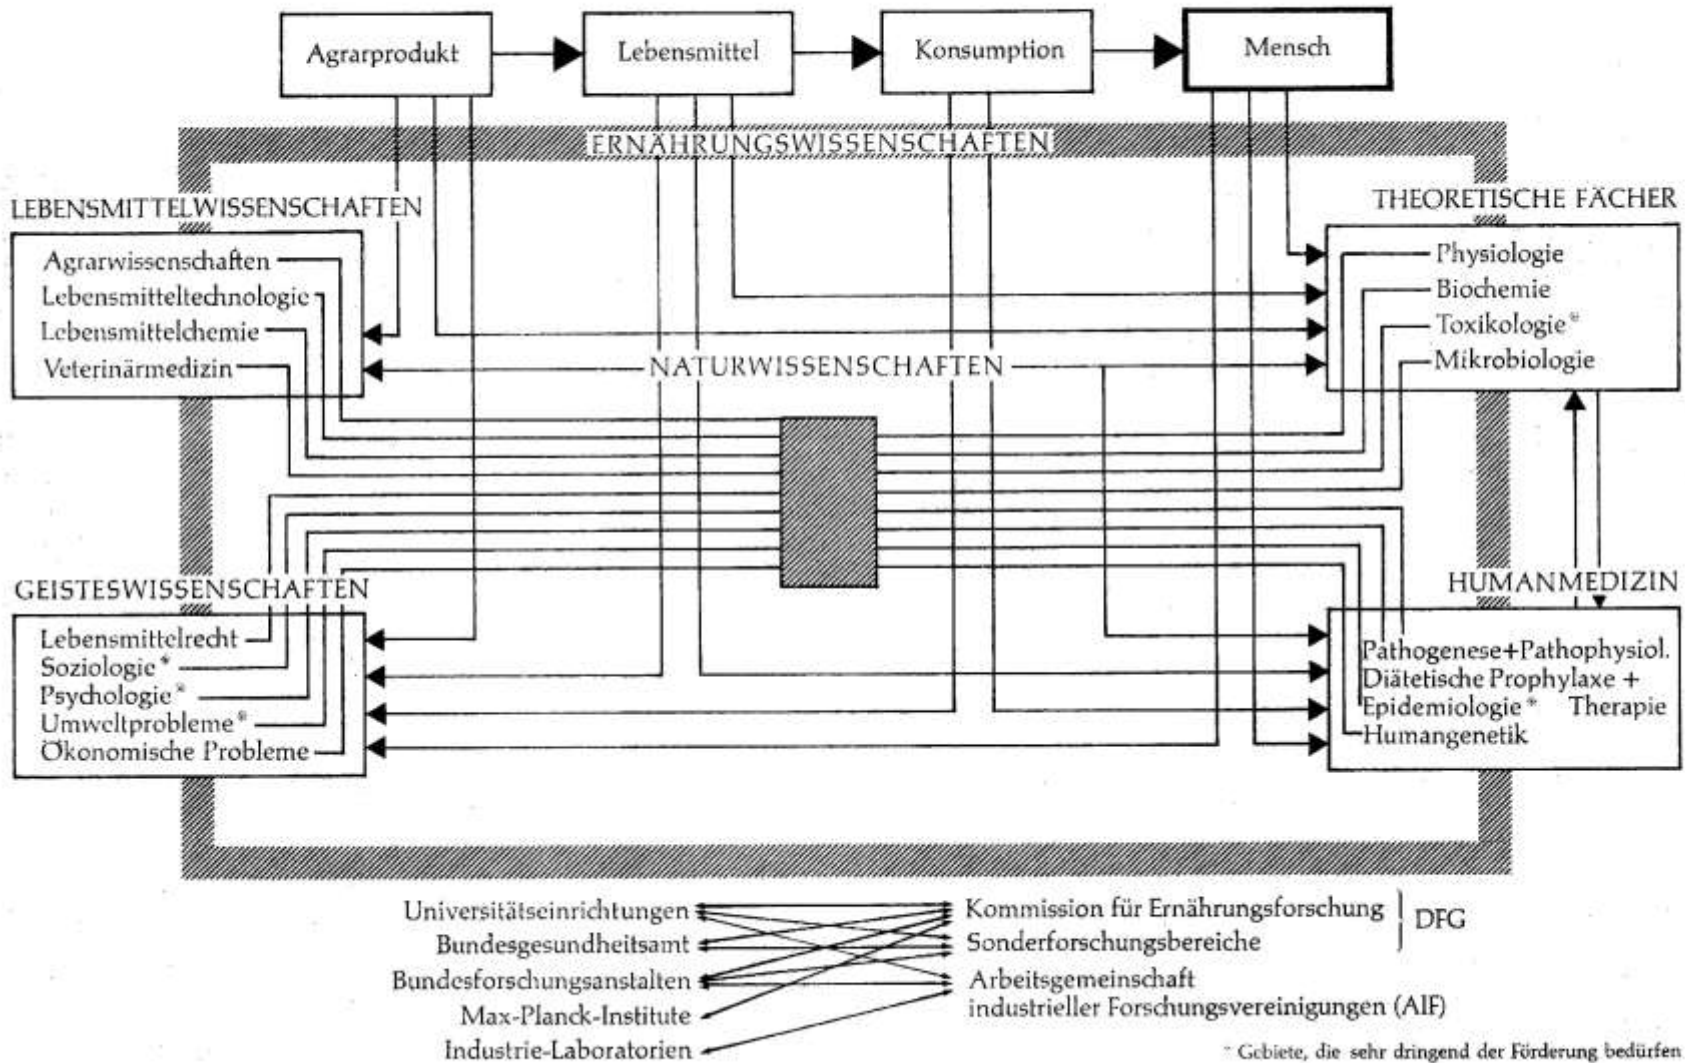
Agrarprodukt

Lebensmittel

Konsumption

Mensch

ERNÄHRUNGSWISSENSCHAFTEN

LEBENSMITTELWISSENSCHAFTEN

Agrarwissenschaften
Lebensmitteltechnologie
Lebensmittelchemie
Veterinärmedizin

THEORETISCHE FÄCHER

Physiologie
Biochemie
Toxikologie*
Mikrobiologie

NATURWISSENSCHAFTEN

GEISTESWISSENSCHAFTEN

Lebensmittelrecht
Soziologie*
Psychologie*
Umweltprobleme*
Ökonomische Probleme

HUMANMEDIZIN

Pathogenese+Pathophysiol.
Diätetische Prophylaxe +
Epidemiologie* Therapie
Humangenetik

Universitätseinrichtungen
Bundesgesundheitsamt
Bundesforschungsanstalten
Max-Planck-Institute
Industrie-Laboratorien

Kommission für Ernährungsforschung
Sonderforschungsbereiche
DFG
Arbeitsgemeinschaft industrieller Forschungsvereinigungen (AIF)

* Gebiete, die sehr dringend der Förderung bedürfen